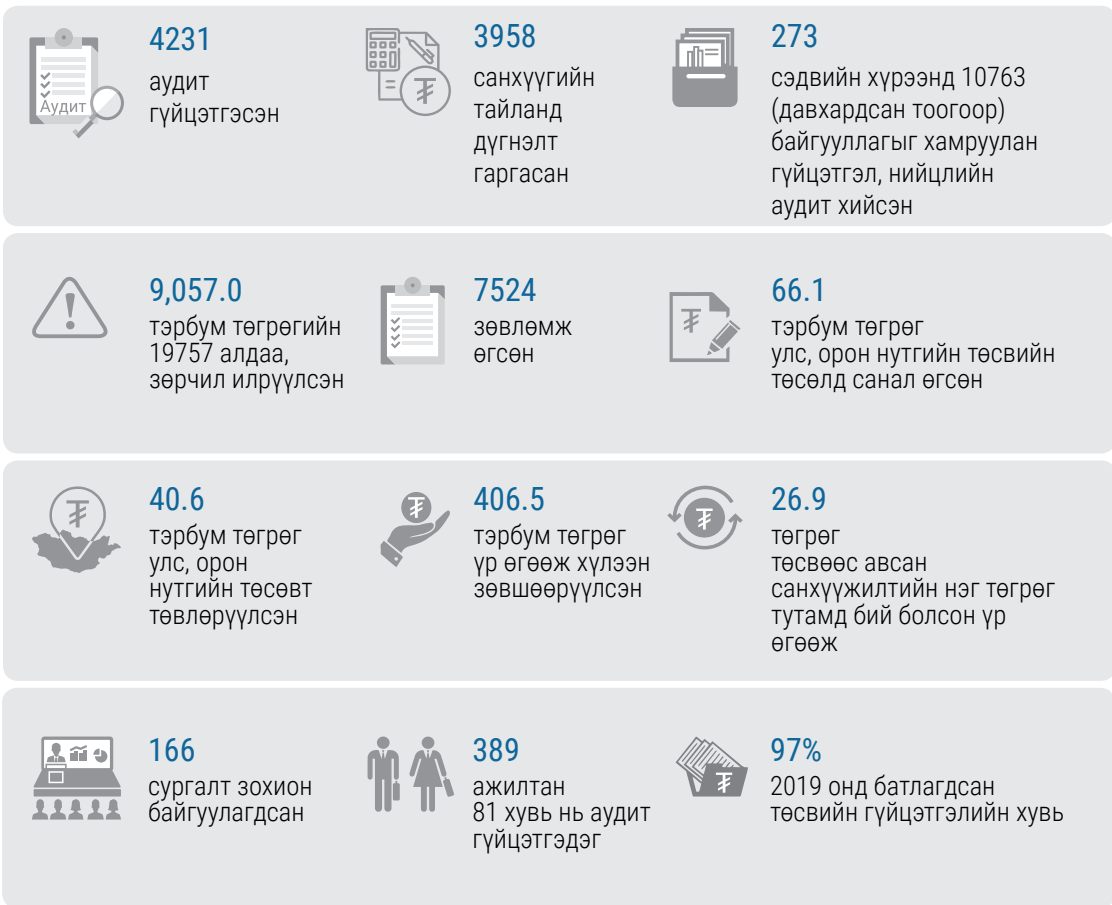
Аудит

4231
аудит гүйцэтгэсэн

₮

3958
санхүүгийн тайланд дүгнэлт гаргасан

273
сэдвийн хүрээнд 10763 (давхардсан тоогоор) байгууллагыг хамруулан гүйцэтгэл, нийцлийн аудит хийсэн

9,057.0
тэрбум төгрөгийн 19757 алдаа, зөрчил илрүүлсэн

7524
зөвлөмж өгсөн

₮

66.1
тэрбум төгрөг улс, орон нутгийн төсвийн төсөлд санал өгсөн

₮

40.6
тэрбум төгрөг улс, орон нутгийн төсөвт төвлөрүүлсэн

₮

406.5
тэрбум төгрөг үр өгөөж хүлээн зөвшөөрүүлсэн

₮

26.9
төгрөг төсвөөс авсан санхүүжилтийн нэг төгрөг тутамд бий болсон үр өгөөж

166
сургалт зохион байгуулагдсан

389
ажилтан 81 хувь нь аудит гүйцэтгэдэг

₮

97%
2019 онд батлагдсан төсвийн гүйцэтгэлийн хувь